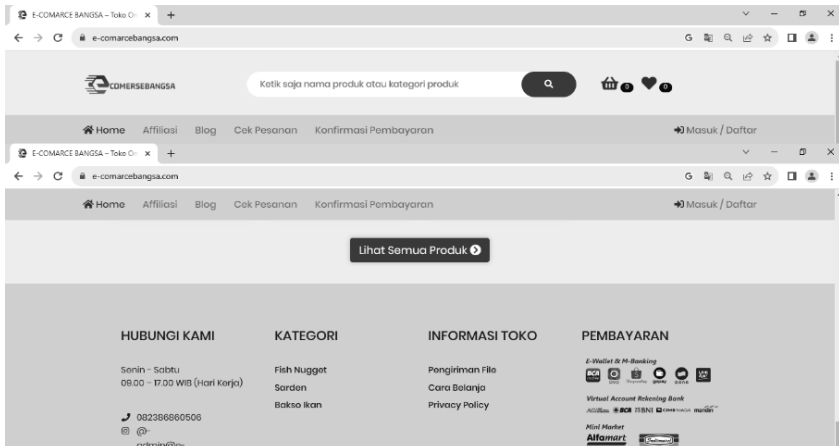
E-COMARCE BANGSA – Toko O ×
+
e-comarcebangsa.com

COMERSEBANGSA
Ketik saja nama produk atau kategori produk
0
0

Home Affiliasi Blog Cek Pesanan Konfirmasi Pembayaran
Masuk / Daftar

E-COMARCE BANGSA – Toko O ×
+
e-comarcebangsa.com

Home Affiliasi Blog Cek Pesanan Konfirmasi Pembayaran
Masuk / Daftar

Lihat Semua Produk

HUBUNGI KAMI
Senin - Sabtu
09.00 - 17.00 WIB (Hari Kerja)
082386860506
@-
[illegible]

KATEGORI
Fish Nugget
Sarden
Bakso Ikan

INFORMASI TOKO
Pengiriman File
Cara Belanja
Privacy Policy

PEMBAYARAN
E-Wallet & M-Banking
OVO
gopay
DANA
Virtual Account Rekening Bank
BCA
BNI
CIMB NIAGA
mandiri
Mini Market
Alfamart
Indomaret